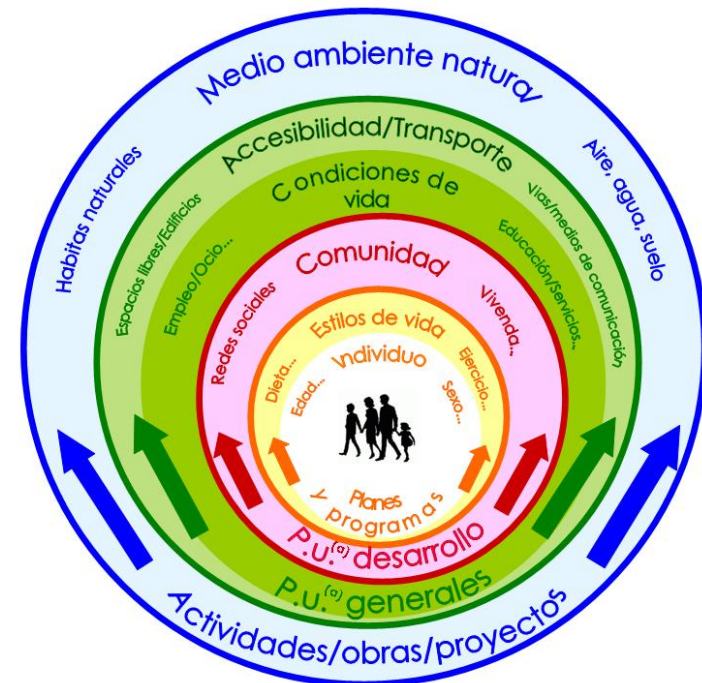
Medio ambiente natural

Habitas naturales

Aire, agua, suelo

Accesibilidad/Transporte

Espacios libres/Edificios

Vías/medios de comunicación

Condiciones de vida

Empleo/Ocio...

Educación/Servicios...

Comunidad

Redes sociales

Vivienda...

Estilos de vida

Dieta...

Ejercicio...

Individuo

Edad...

Sexo...

Planes y programas

P.U.$^{(a)}$ desarrollo

P.U.$^{(a)}$ generales

Actividades/obras/proyectos